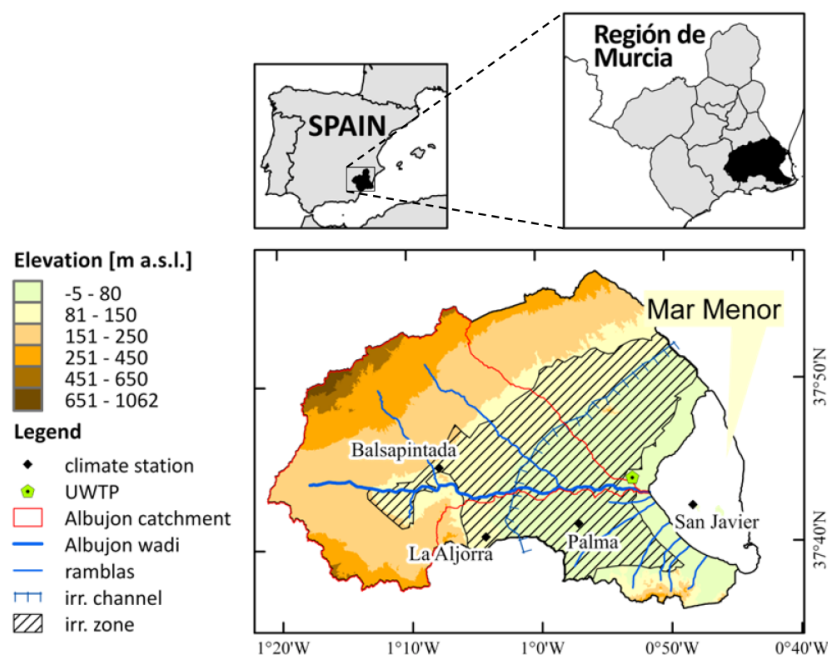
SPAIN

Región de Murcia

Elevation [m a.s.l.]
-5 - 80
81 - 150
151 - 250
251 - 450
451 - 650
651 - 1062

Legend
climate station
UWTP
Albujon catchment
Albujon wadi
ramblas
irr. channel
irr. zone

Mar Menor
Balsapintada
San Javier
Palma
La Aljorra

37°50'N
37°40'N

1°20'W
1°10'W
1°0'W
0°50'W
0°40'W